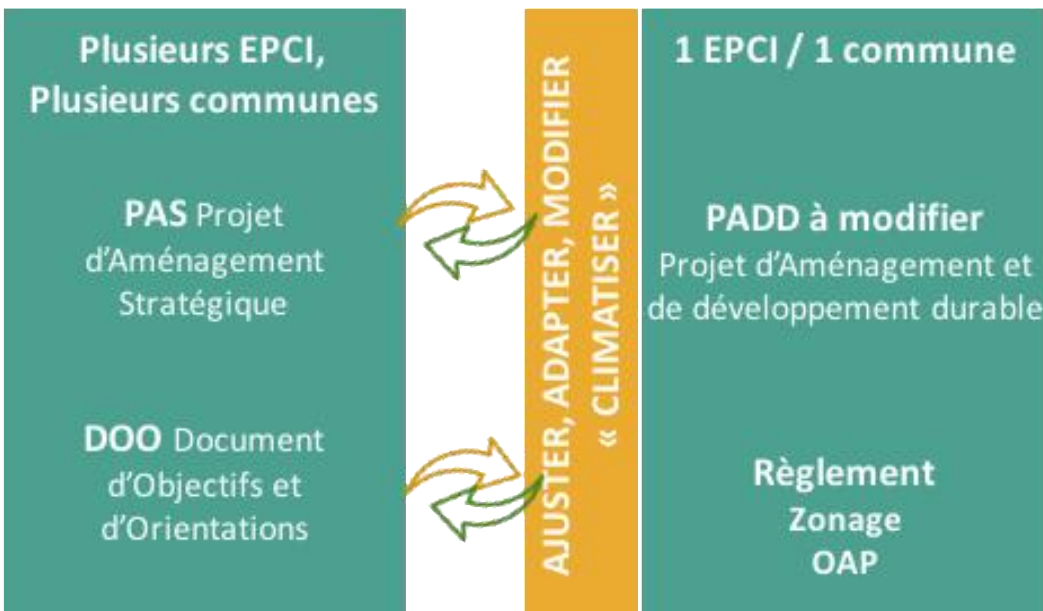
Plusieurs EPCI, Plusieurs communes

PAS Projet d'Aménagement Stratégique

DOO Document d'Objectifs et d'Orientations

AJUSTER, ADAPTER, MODIFIER « CLIMATISER »

1 EPCI / 1 commune

PADD à modifier
Projet d'Aménagement et de développement durable

Règlement
Zonage
OAP